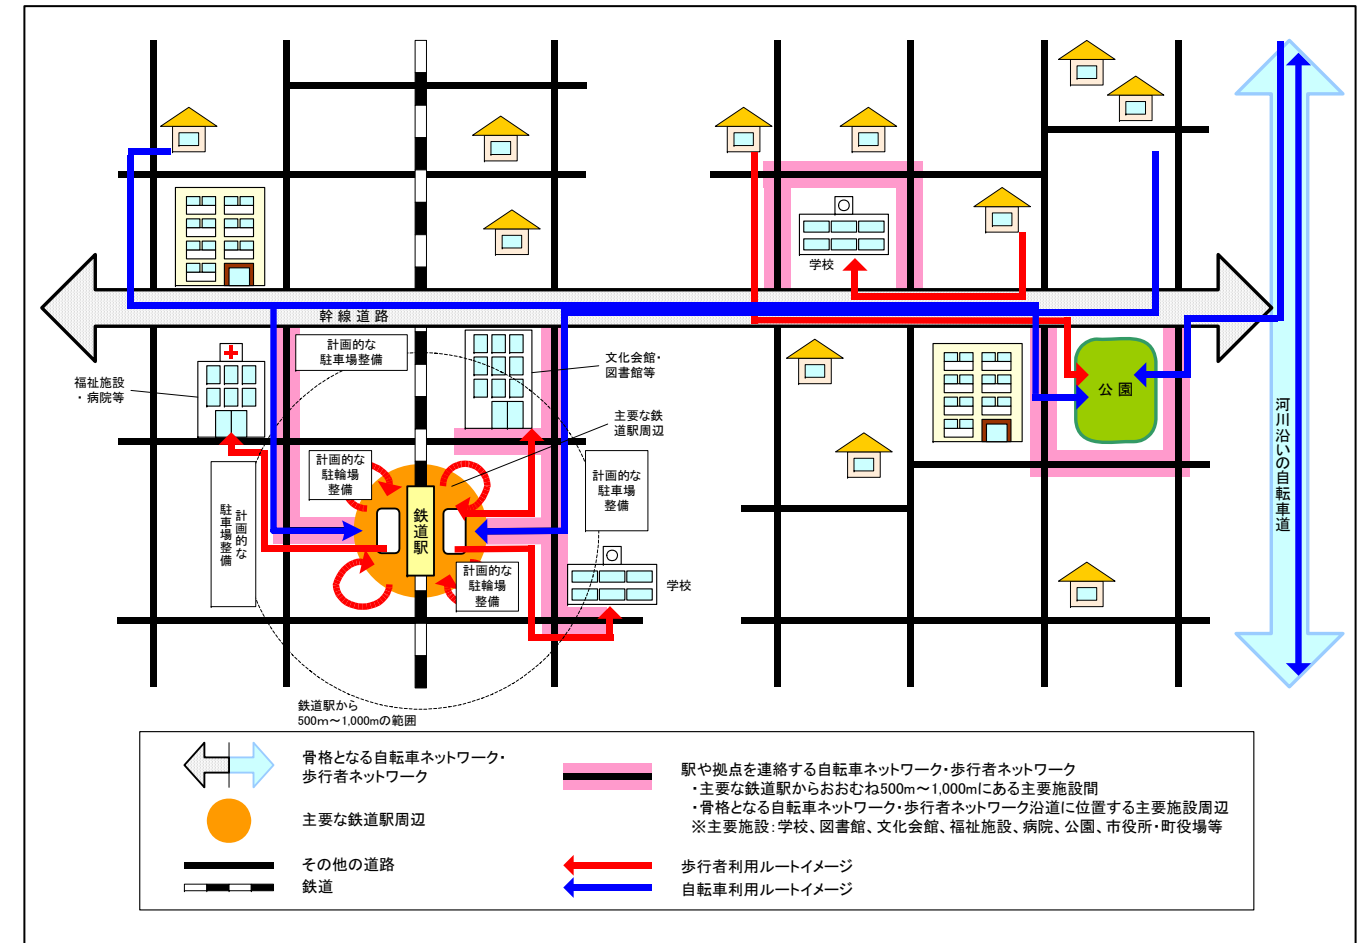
学校

幹線道路

計画的な
駐車場整備

文化会館・
図書館等

福祉施設
・病院等

主要な鉄
道駅周辺

公園

河川沿いの自転車道

計画的な
駐輪場
整備

鉄道駅

計画的な
駐車場
整備

計画的な
駐車場整備

計画的な
駐輪場
整備

学校

鉄道駅から
500m～1,000mの範囲

骨格となる自転車ネットワーク・
歩行者ネットワーク

主要な鉄道駅周辺

その他の道路

鉄道

駅や拠点を連絡する自転車ネットワーク・歩行者ネットワーク
・主要な鉄道駅からおおむね500m～1,000mにある主要施設間
・骨格となる自転車ネットワーク・歩行者ネットワーク沿道に位置する主要施設周辺
※主要施設：学校、図書館、文化会館、福祉施設、病院、公園、市役所・町役場等

歩行者利用ルートイメージ

自転車利用ルートイメージ